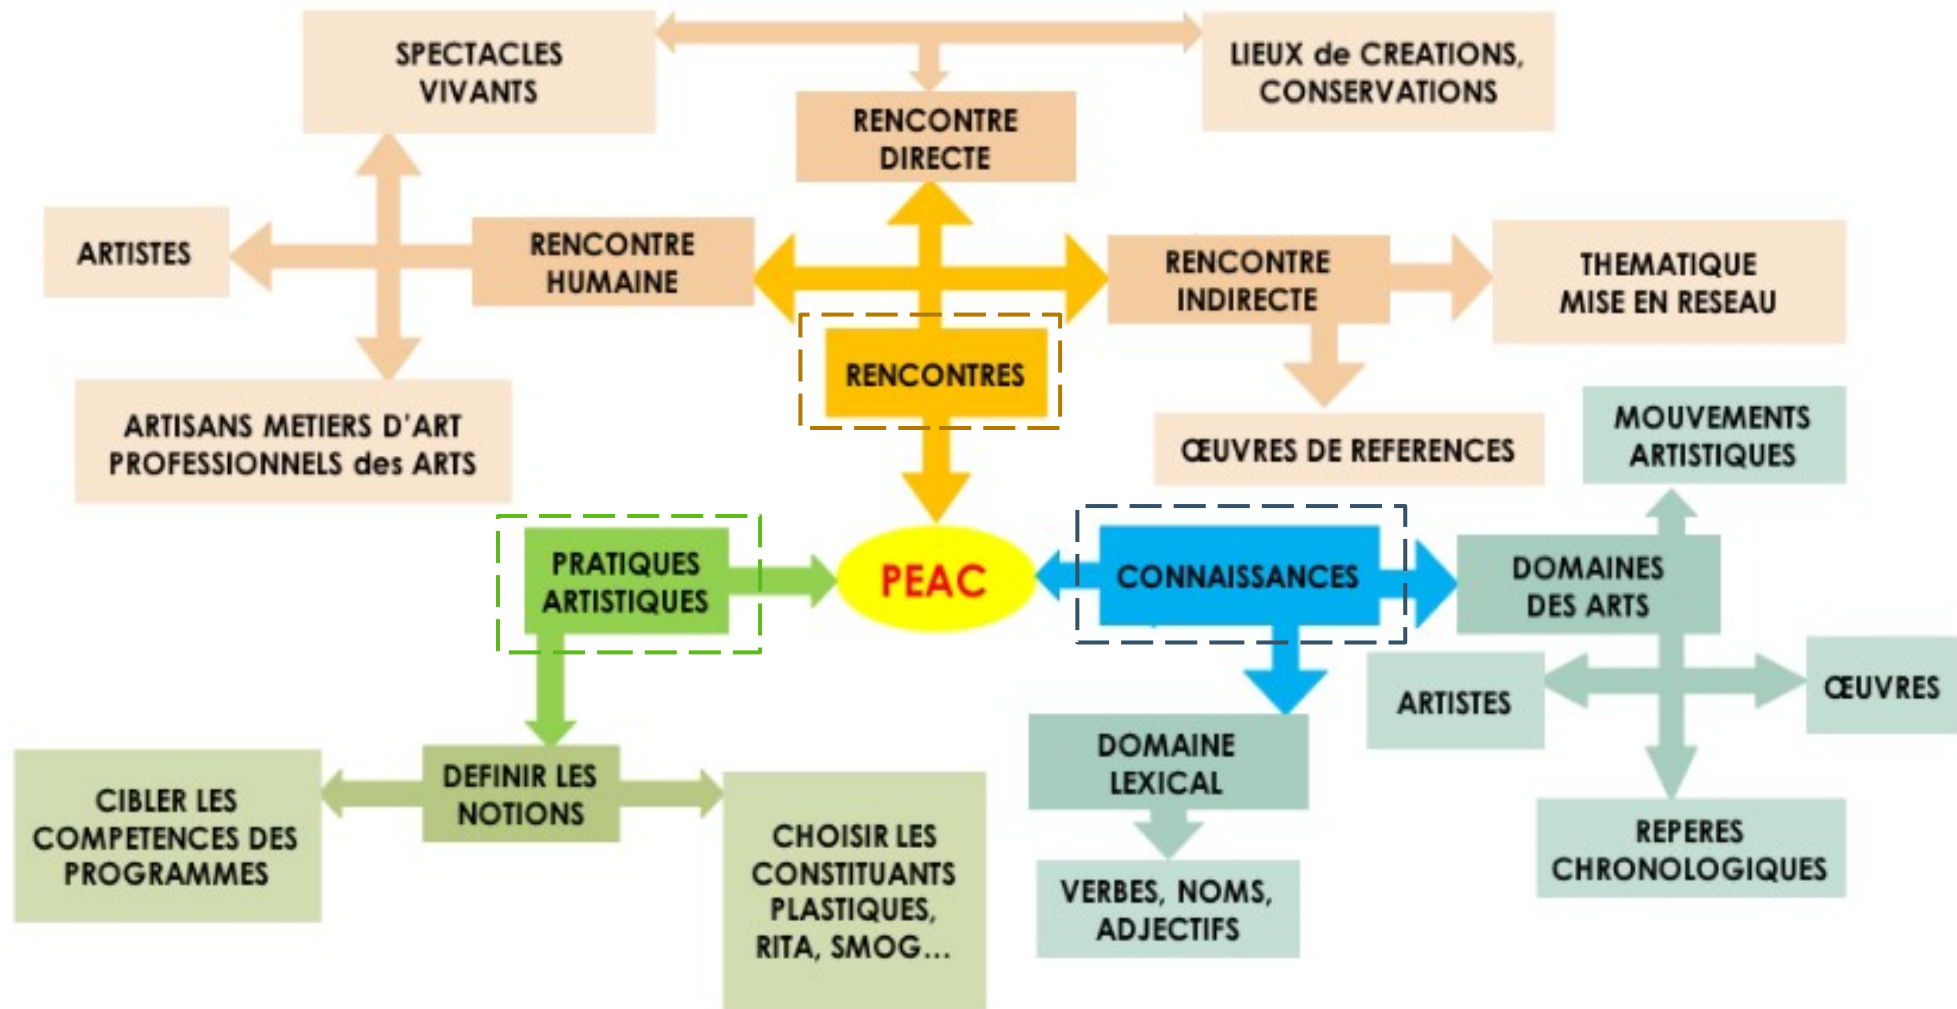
SPECTACLES VIVANTS

LIEUX de CREATIONS, CONSERVATIONS

RENCONTRE DIRECTE

ARTISTES

RENCONTRE HUMAINE

RENCONTRE INDIRECTE

THEMATIQUE MISE EN RESEAU

RENCONTRES

ARTISANS METIERS D'ART PROFESSIONNELS des ARTS

ŒUVRES DE REFERENCES

MOUVEMENTS ARTISTIQUES

PRATIQUES ARTISTIQUES

PEAC

CONNAISSANCES

DOMAINES DES ARTS

ARTISTES

ŒUVRES

DEFINIR LES NOTIONS

CIBLER LES COMPETENCES DES PROGRAMMES

CHOISIR LES CONSTITUANTS PLASTIQUES, RITA, SMOG...

DOMAINE LEXICAL

VERBES, NOMS, ADJECTIFS

REPERES CHRONOLOGIQUES